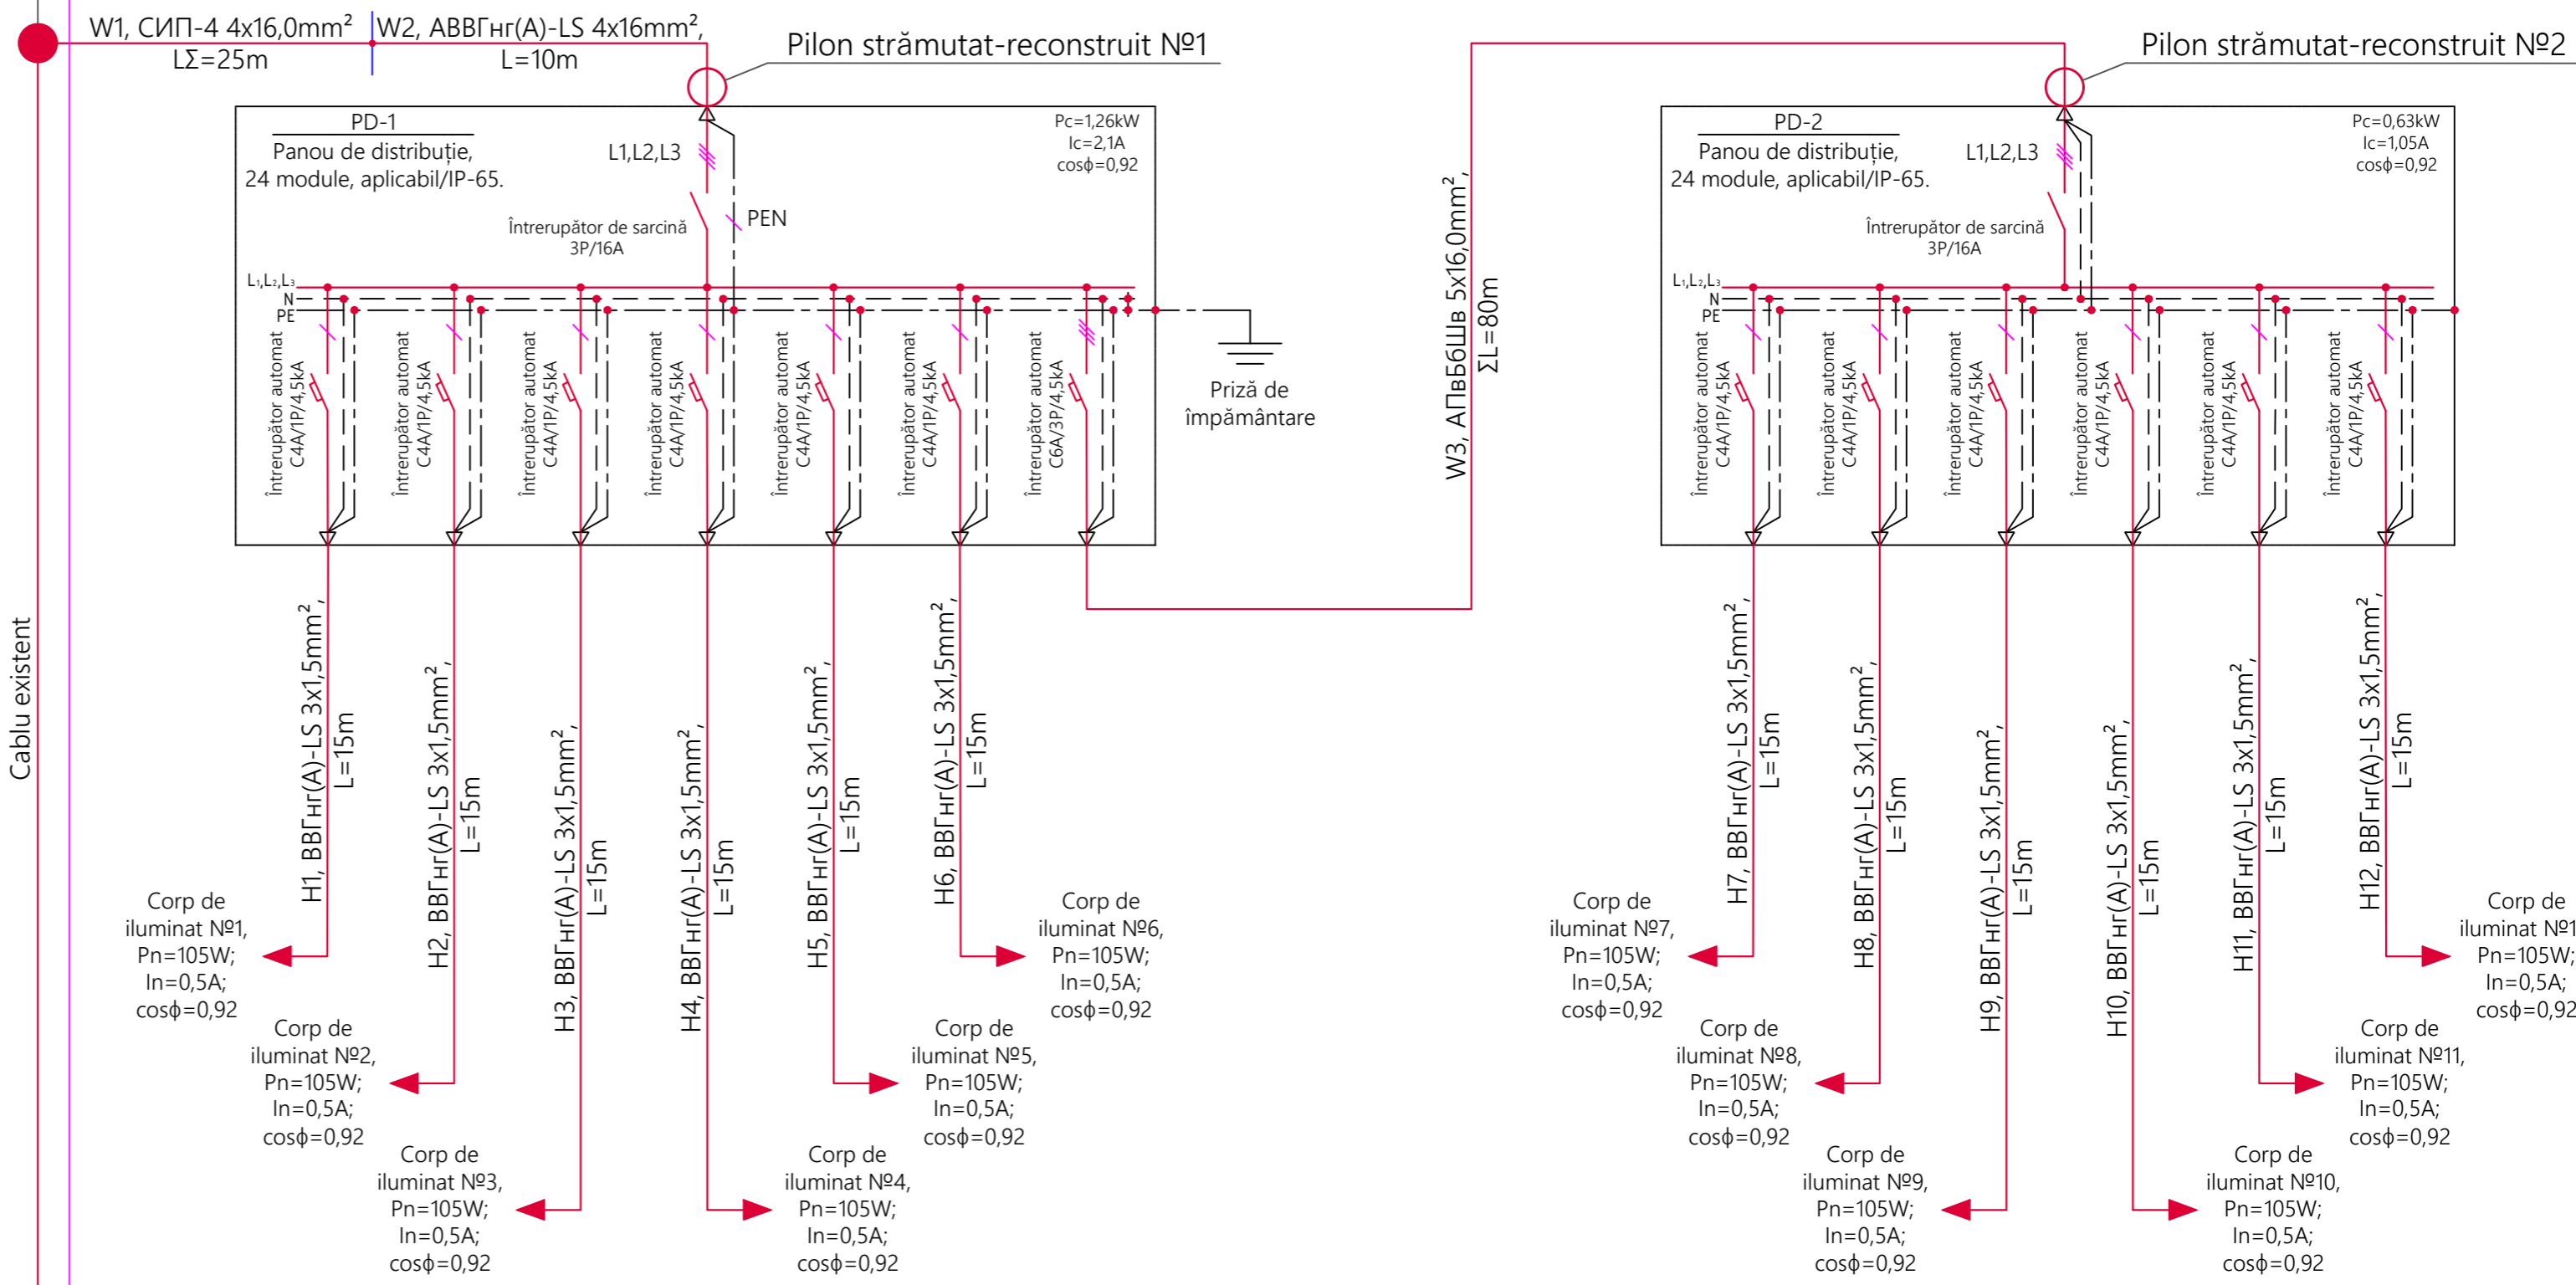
W1, СИП-4 4x16,0mm²
LΣ=25m

W2, АВВГнг(A)-LS 4x16mm²,
L=10m

Pilon strămutat-reconstruit №1

Pilon strămutat-reconstruit №2

PD-1
Panou de distribuție,
24 module, aplicabil/IP-65.

L1,L2,L3

Pc=1,26kW
Ic=2,1A
cosϕ=0,92

PEN

Întrerupător de sarcină
3P/16A

L₁,L₂,L₃
N
PE

Întrerupător automat C4A/1P/4,5kA
Întrerupător automat C4A/1P/4,5kA
Întrerupător automat C4A/1P/4,5kA
Întrerupător automat C4A/1P/4,5kA
Întrerupător automat C4A/1P/4,5kA
Întrerupător automat C4A/1P/4,5kA
Întrerupător automat C6A/3P/4,5kA

Priză de
împământare

W3, АПвБбШв 5x16,0mm²,
ΣL=80m

PD-2
Panou de distribuție,
24 module, aplicabil/IP-65.

L1,L2,L3

Pc=0,63kW
Ic=1,05A
cosϕ=0,92

Întrerupător de sarcină
3P/16A

L₁,L₂,L₃
N
PE

Întrerupător automat C4A/1P/4,5kA
Întrerupător automat C4A/1P/4,5kA
Întrerupător automat C4A/1P/4,5kA
Întrerupător automat C4A/1P/4,5kA
Întrerupător automat C4A/1P/4,5kA
Întrerupător automat C4A/1P/4,5kA

Cablu existent

H1, ВВГнг(A)-LS 3x1,5mm², L=15m
H2, ВВГнг(A)-LS 3x1,5mm², L=15m
H3, ВВГнг(A)-LS 3x1,5mm², L=15m
H4, ВВГнг(A)-LS 3x1,5mm², L=15m
H5, ВВГнг(A)-LS 3x1,5mm², L=15m
H6, ВВГнг(A)-LS 3x1,5mm², L=15m
H7, ВВГнг(A)-LS 3x1,5mm², L=15m
H8, ВВГнг(A)-LS 3x1,5mm², L=15m
H9, ВВГнг(A)-LS 3x1,5mm², L=15m
H10, ВВГнг(A)-LS 3x1,5mm², L=15m
H11, ВВГнг(A)-LS 3x1,5mm², L=15m
H12, ВВГнг(A)-LS 3x1,5mm², L=15m

Corp de iluminat №1, Pn=105W; In=0,5A; cosϕ=0,92
Corp de iluminat №2, Pn=105W; In=0,5A; cosϕ=0,92
Corp de iluminat №3, Pn=105W; In=0,5A; cosϕ=0,92
Corp de iluminat №4, Pn=105W; In=0,5A; cosϕ=0,92
Corp de iluminat №5, Pn=105W; In=0,5A; cosϕ=0,92
Corp de iluminat №6, Pn=105W; In=0,5A; cosϕ=0,92
Corp de iluminat №7, Pn=105W; In=0,5A; cosϕ=0,92
Corp de iluminat №8, Pn=105W; In=0,5A; cosϕ=0,92
Corp de iluminat №9, Pn=105W; In=0,5A; cosϕ=0,92
Corp de iluminat №10, Pn=105W; In=0,5A; cosϕ=0,92
Corp de iluminat №11, Pn=105W; In=0,5A; cosϕ=0,92
Corp de iluminat №1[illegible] Pn=105W; In=0,5A; cosϕ=0,92